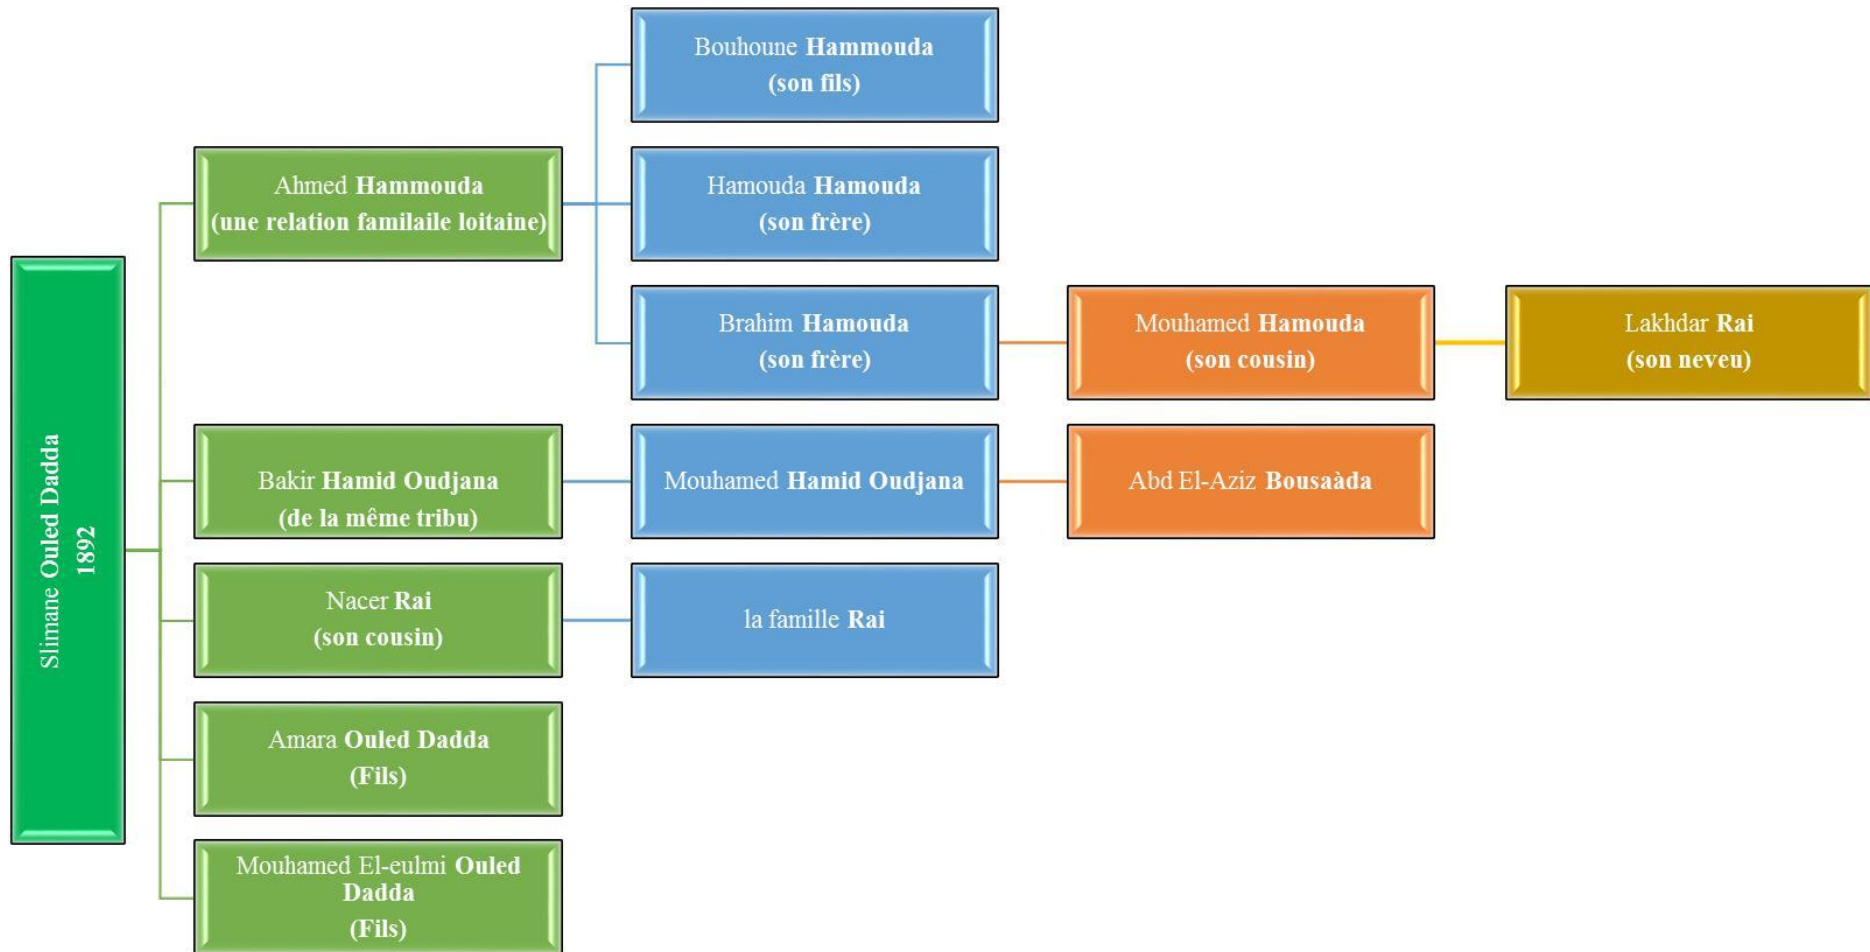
Slimane Ouled Dadda
1892

Ahmed Hammouda
(une relation familaile loitaine)

Bouhoune Hammouda
(son fils)

Hamouda Hamouda
(son frère)

Brahim Hamouda
(son frère)

Mouhamed Hamouda
(son cousin)

Lakhdar Rai
(son neveu)

Bakir Hamid Oudjana
(de la même tribu)

Mouhamed Hamid Oudjana

Abd El-Aziz Bousaàda

Nacer Rai
(son cousin)

la famille Rai

Amara Ouled Dadda
(Fils)

Mouhamed El-eulmi Ouled Dadda
(Fils)